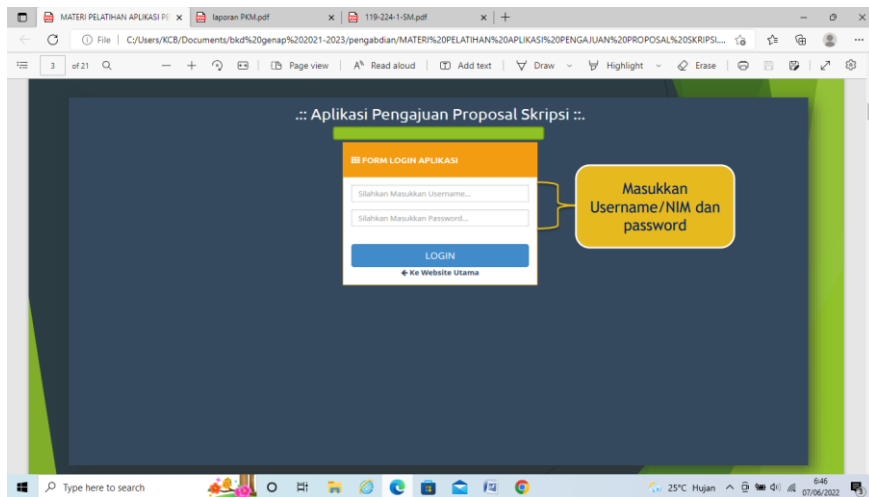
MATERI PELATIHAN APLIKASI PE ×
laporan PKM.pdf ×
119-224-1-SM.pdf ×
+

File | C:/Users/KCB/Documents/bkd%20genap%202021-2023/pengabdian/MATERI%20PELATIHAN%20APLIKASI%20PENGAJUAN%20PROPOSAL%20SKRIPSI...

3 of 21
Page view | Read aloud | Add text | Draw | Highlight | Erase

.:: Aplikasi Pengajuan Proposal Skripsi ::.

FORM LOGIN APLIKASI

Silahkan Masukkan Username...

Silahkan Masukkan Password...

LOGIN

Ke Website Utama

Masukkan Username/NIM dan password

Type here to search

25°C Hujan
6:46
07/06/2022